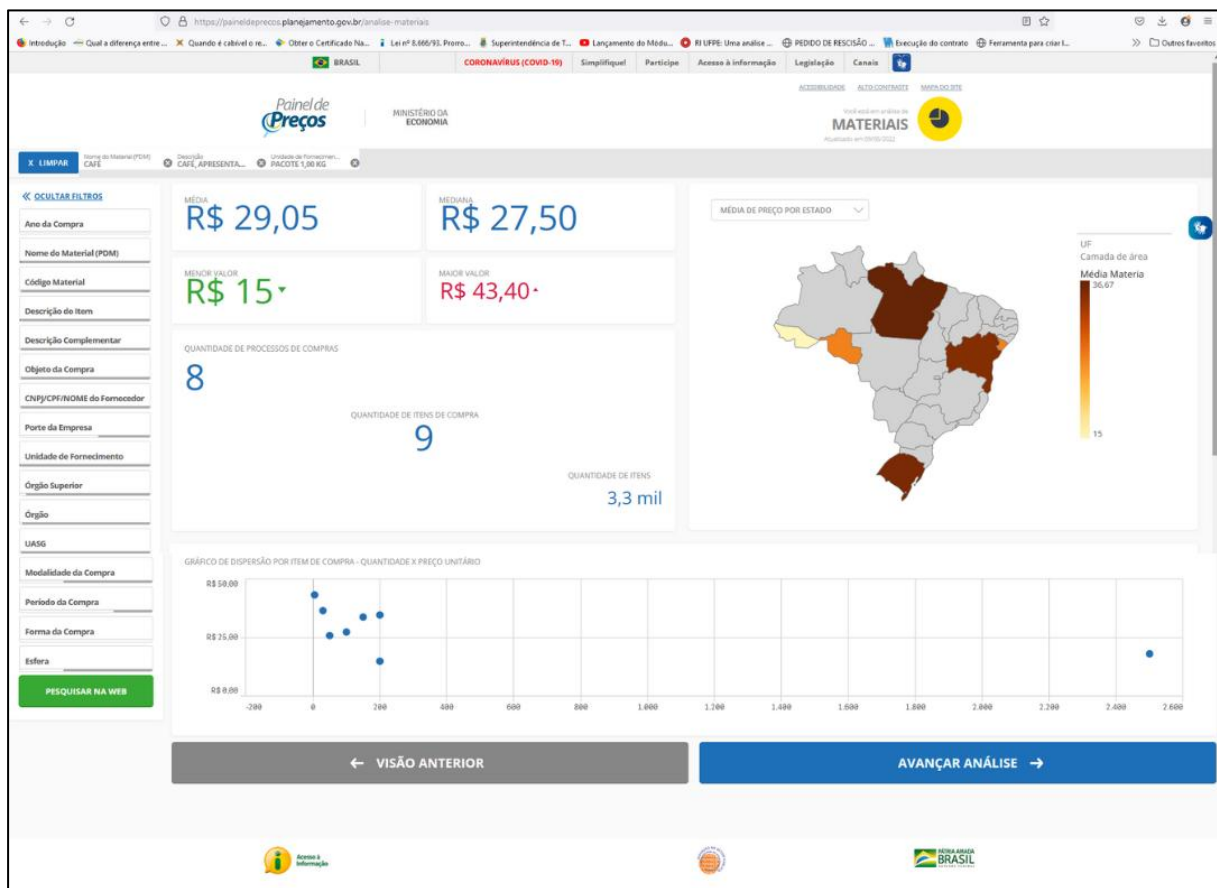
https://paineldeprecos.planejamento.gov.br/analise-materiais

Introdução | Qual a diferença entre... | Quando é cabível o re... | Obter o Certificado Na... | Lei nº 8.666/93. Prorro... | Superintendência de T... | Lançamento do Módu... | RI UFPE: Uma análise ... | PEDIDO DE RESCISÃO ... | Execução do contrato | Ferramenta para criar l... | Outros favoritos

BRASIL | CORONAVÍRUS (COVID-19) | Simplifique! | Participe | Acesso à informação | Legislação | Canais

ACESSIBILIDADE | ALTO CONTRASTE | MAPA DO SITE

Painel de Preços | MINISTÉRIO DA ECONOMIA

Você está em análise de MATERIAIS
Atualizado em 09/05/2022

X LIMPAR | Nome do Material (PDM) CAFÉ | Descrição CAFÉ, APRESENTA... | Unidade de Fornecimen... PACOTE 1,00 KG

« OCULTAR FILTROS
Ano da Compra
Nome do Material (PDM)
Código Material
Descrição do Item
Descrição Complementar
Objeto da Compra
CNPJ/CPF/NOME do Fornecedor
Porte da Empresa
Unidade de Fornecimento
Órgão Superior
Órgão
UASG
Modalidade da Compra
Período da Compra
Forma da Compra
Esfera
PESQUISAR NA WEB

MÉDIA
R$ 29,05

MEDIANA
R$ 27,50

MENOR VALOR
R$ 15

MAIOR VALOR
R$ 43,40

QUANTIDADE DE PROCESSOS DE COMPRAS
8

QUANTIDADE DE ITENS DE COMPRA
9

QUANTIDADE DE ITENS
3,3 mil

MÉDIA DE PREÇO POR ESTADO

UF
Camada de área
Média Materia
36,67
15

GRÁFICO DE DISPERSÃO POR ITEM DE COMPRA - QUANTIDADE X PREÇO UNITÁRIO

R$ 50,00
R$ 25,00
R$ 0,00
-200 0 200 400 600 800 1.000 1.200 1.400 1.600 1.800 2.000 2.200 2.400 2.600

← VISÃO ANTERIOR
AVANÇAR ANÁLISE →

Acesso à Informação
PÁTRIA AMADA BRASIL